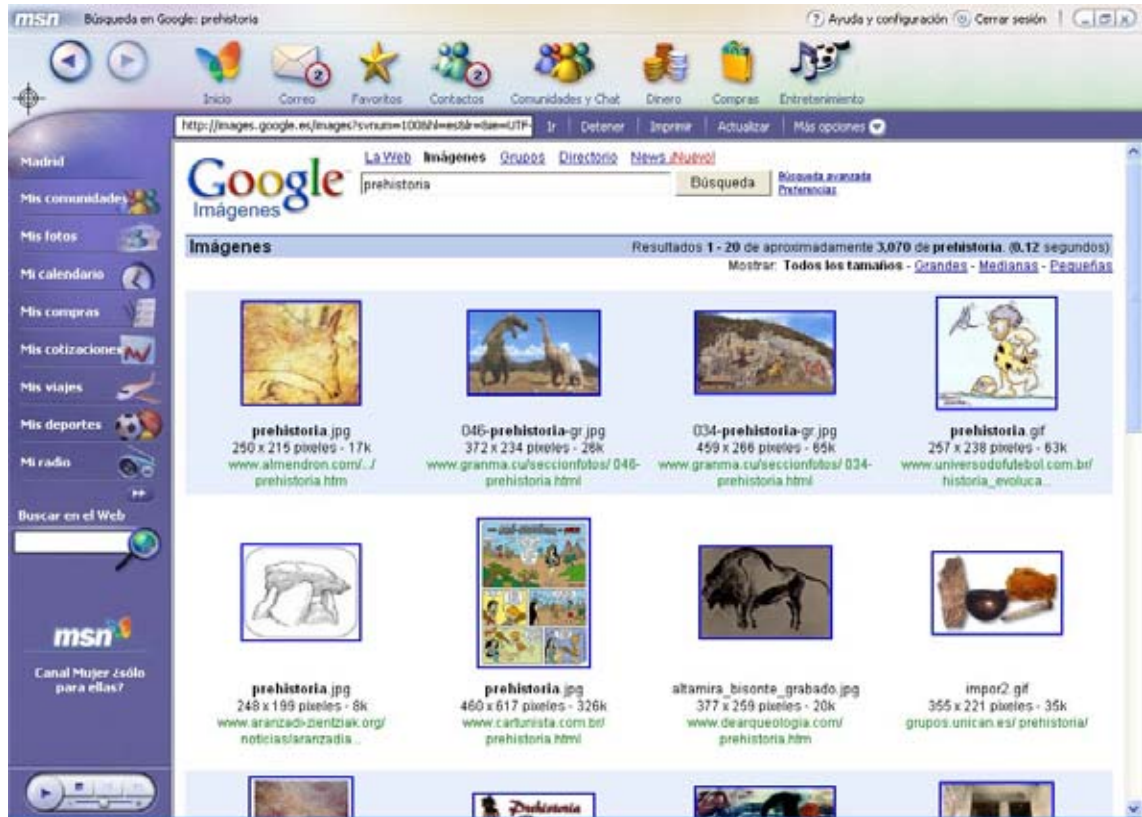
msn Búsqueda en Google: prehistoria

Ayuda y configuración Cerrar sesión

Inicio Correo Favoritos Contactos Comunidades y Chat Dinero Compras Entretenimiento

http://images.google.es/images?svnum=100&hl=es&lr=&ie=UTF- Ir Detener Imprimir Actualizar Más opciones

Madrid
Mis comunidades
Mis fotos
Mi calendario
Mis compras
Mis cotizaciones
Mis viajes
Mis deportes
Mi radio
Buscar en el Web

msn
Canal Mujer ¿sólo para ellas?

Google Imágenes

La Web Imágenes Grupos Directorio News ¡Nuevo!

prehistoria Búsqueda

Búsqueda avanzada
Preferencias

Imágenes

Resultados 1 - 20 de aproximadamente 3,070 de prehistoria. (0,12 segundos)

Mostrar: Todos los tamaños - Grandes - Medianas - Pequeñas

prehistoria.jpg
250 x 215 pixeles - 17k
www.almendron.com/.../prehistoria.htm

046-prehistoria-gr.jpg
372 x 234 pixeles - 26k
www.granma.cu/seccionfotos/ 046-prehistoria.html

034-prehistoria-gr.jpg
459 x 266 pixeles - 65k
www.granma.cu/seccionfotos/ 034-prehistoria.html

prehistoria.gif
257 x 238 pixeles - 63k
www.universodofutebol.com.br/ historia_evoluca...

prehistoria.jpg
248 x 199 pixeles - 8k
www.aranzadi-zientziak.org/ noticias/aranzadia...

prehistoria.jpg
460 x 617 pixeles - 326k
www.cartunista.com.br/ prehistoria.html

altamira_bisonte_grabado.jpg
377 x 259 pixeles - 20k
www.dearqueologia.com/ prehistoria.htm

impor2.gif
355 x 221 pixeles - 35k
grupos.unican.es/ prehistoria/

Prehistoria